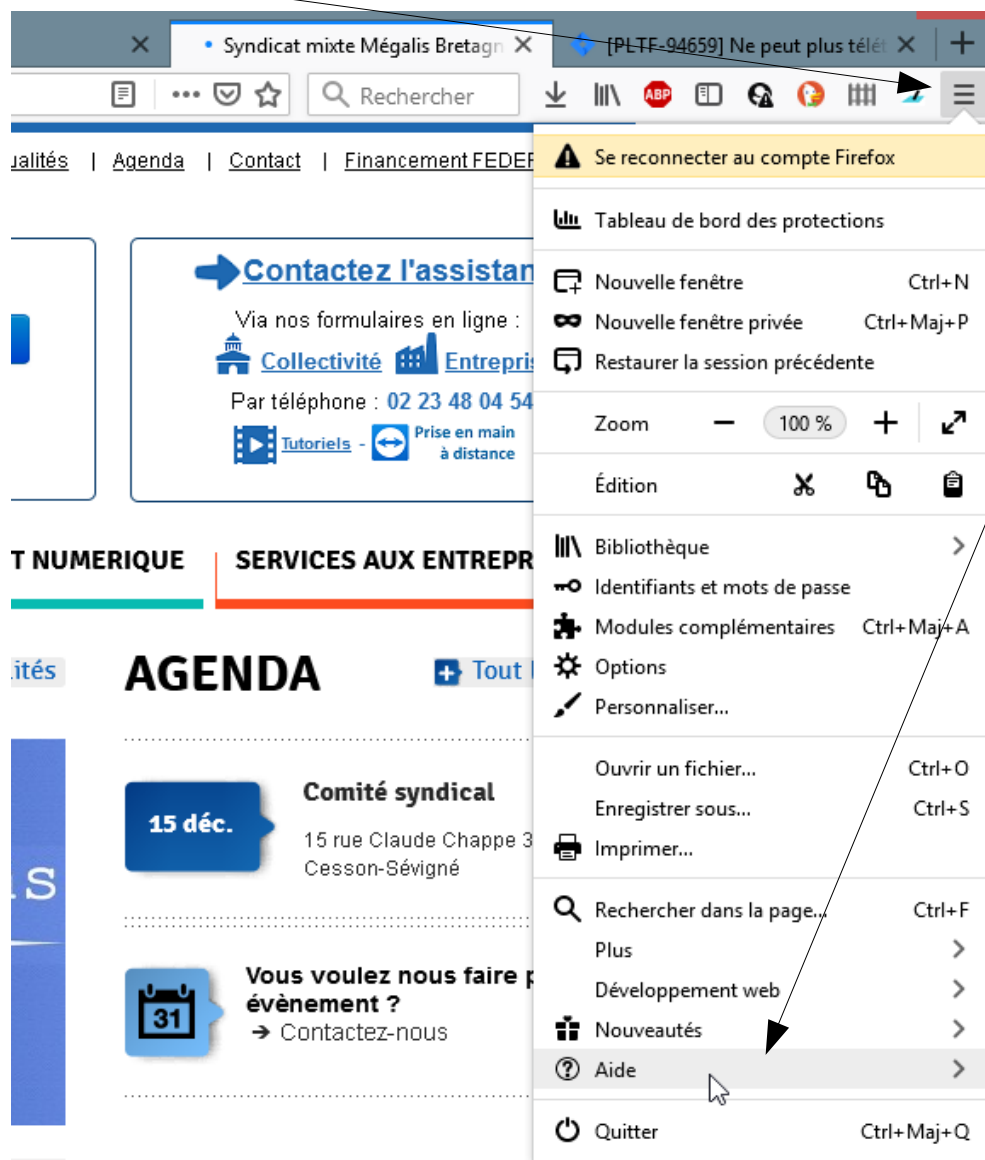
Syndicat mixte Mégalis Bretagn
[PLTF-94659] Ne peut plus télé

Rechercher

ualités | Agenda | Contact | Financement FEDER

Contactez l'assistan

Via nos formulaires en ligne :
Collectivité Entrepris
Par téléphone : 02 23 48 04 54
Tutoriels - Prise en main à distance

T NUMERIQUE
SERVICES AUX ENTREPR

lités
AGENDA
Tout

15 déc.
Comité syndical
15 rue Claude Chappe 3
Cesson-Sévigné

31
Vous voulez nous faire p
évènement ?
➔ Contactez-nous

Se reconnecter au compte Firefox

Tableau de bord des protections

Nouvelle fenêtre Ctrl+N
Nouvelle fenêtre privée Ctrl+Maj+P
Restaurer la session précédente

Zoom − 100 % +

Édition

Bibliothèque
Identifiants et mots de passe
Modules complémentaires Ctrl+Maj+A
Options
Personnaliser...

Ouvrir un fichier... Ctrl+O
Enregistrer sous... Ctrl+S
Imprimer...

Rechercher dans la page... Ctrl+F
Plus
Développement web
Nouveautés
Aide

Quitter Ctrl+Maj+Q